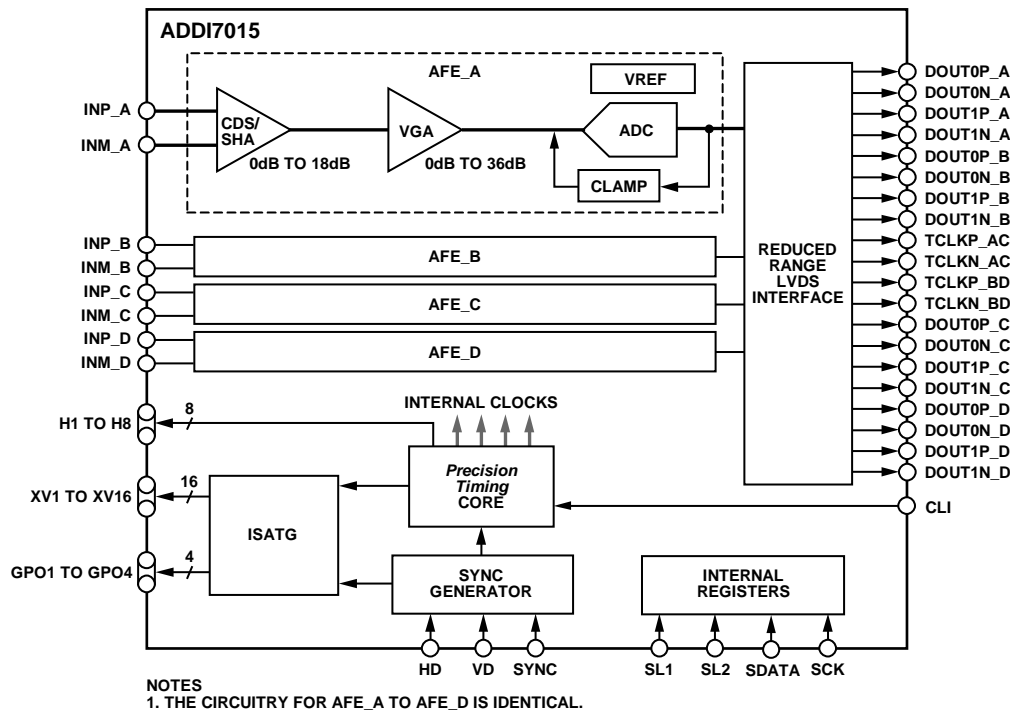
ADDI7015

AFE_A

VREF

INP_A

INM_A

CDS/ SHA

0dB TO 18dB

VGA

0dB TO 36dB

ADC

CLAMP

INP_B

INM_B

AFE_B

INP_C

INM_C

AFE_C

INP_D

INM_D

AFE_D

REDUCED RANGE LVDS INTERFACE

DOUT0P_A
DOUT0N_A
DOUT1P_A
DOUT1N_A
DOUT0P_B
DOUT0N_B
DOUT1P_B
DOUT1N_B
TCLKP_AC
TCLKN_AC
TCLKP_BD
TCLKN_BD
DOUT0P_C
DOUT0N_C
DOUT1P_C
DOUT1N_C
DOUT0P_D
DOUT0N_D
DOUT1P_D
DOUT1N_D

H1 TO H8

8

INTERNAL CLOCKS

Precision Timing CORE

XV1 TO XV16

16

ISATG

CLI

GPO1 TO GPO4

4

SYNC GENERATOR

INTERNAL REGISTERS

HD

VD

SYNC

SL1

SL2

SDATA

SCK

NOTES
1. THE CIRCUITRY FOR AFE_A TO AFE_D IS IDENTICAL.